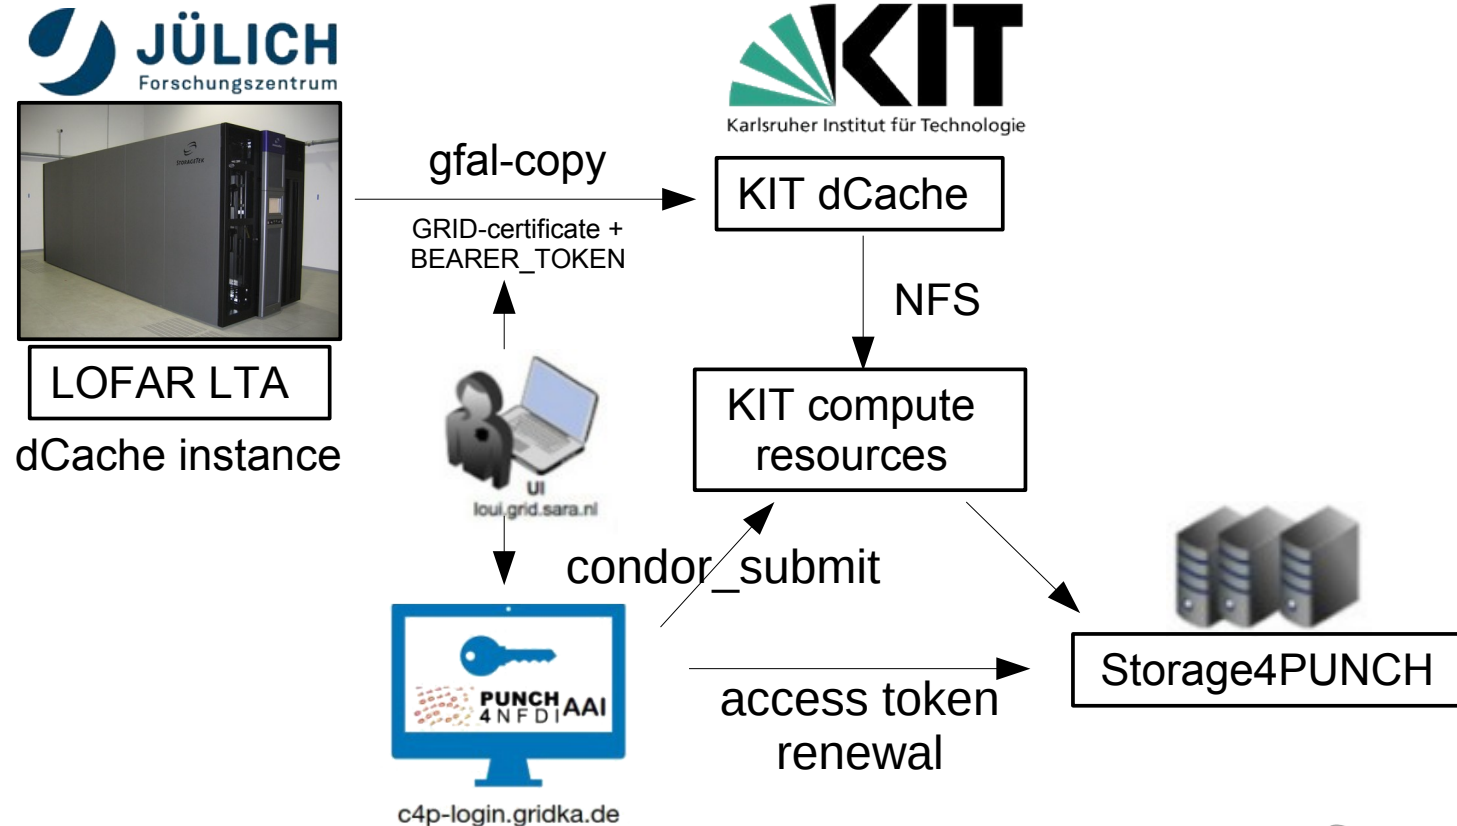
JÜLICH
Forschungszentrum

KIT
Karlsruher Institut für Technologie

gfal-copy

GRID-certificate + BEARER_TOKEN

KIT dCache

NFS

LOFAR LTA
dCache instance

UI
loui.grid.sara.nl

KIT compute resources

condor_submit

PUNCH 4NFDI AAI

c4p-login.gridka.de

access token renewal

Storage4PUNCH